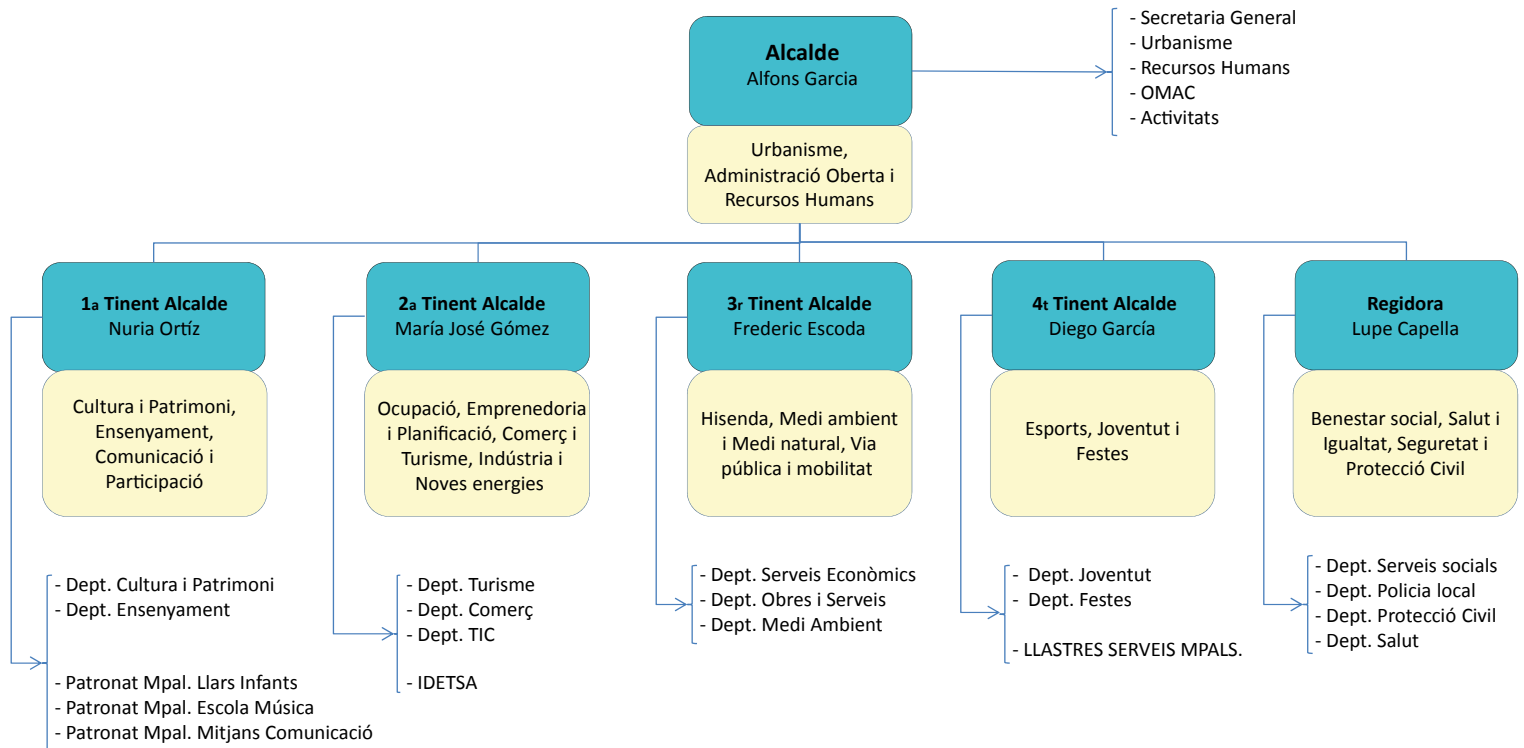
**Alcalde**
Alfons Garcia

Urbanisme, Administració Oberta i Recursos Humans

- Secretaria General
- Urbanisme
- Recursos Humans
- OMAC
- Activitats

**1a Tinent Alcalde**
Nuria Ortíz

Cultura i Patrimoni, Ensenyament, Comunicació i Participació

- Dept. Cultura i Patrimoni
- Dept. Ensenyament

- Patronat Mpal. Llars Infants
- Patronat Mpal. Escola Música
- Patronat Mpal. Mitjans Comunicació

**2a Tinent Alcalde**
María José Gómez

Ocupació, Emprenedoria i Planificació, Comerç i Turisme, Indústria i Noves energies

- Dept. Turisme
- Dept. Comerç
- Dept. TIC

- IDETSA

**3r Tinent Alcalde**
Frederic Escoda

Hisenda, Medi ambient i Medi natural, Via pública i mobilitat

- Dept. Serveis Econòmics
- Dept. Obres i Serveis
- Dept. Medi Ambient

**4t Tinent Alcalde**
Diego García

Esports, Joventut i Festes

- Dept. Joventut
- Dept. Festes

- LLASTRES SERVEIS MPALS.

**Regidora**
Lupe Capella

Benestar social, Salut i Igualtat, Seguretat i Protecció Civil

- Dept. Serveis socials
- Dept. Policia local
- Dept. Protecció Civil
- Dept. Salut